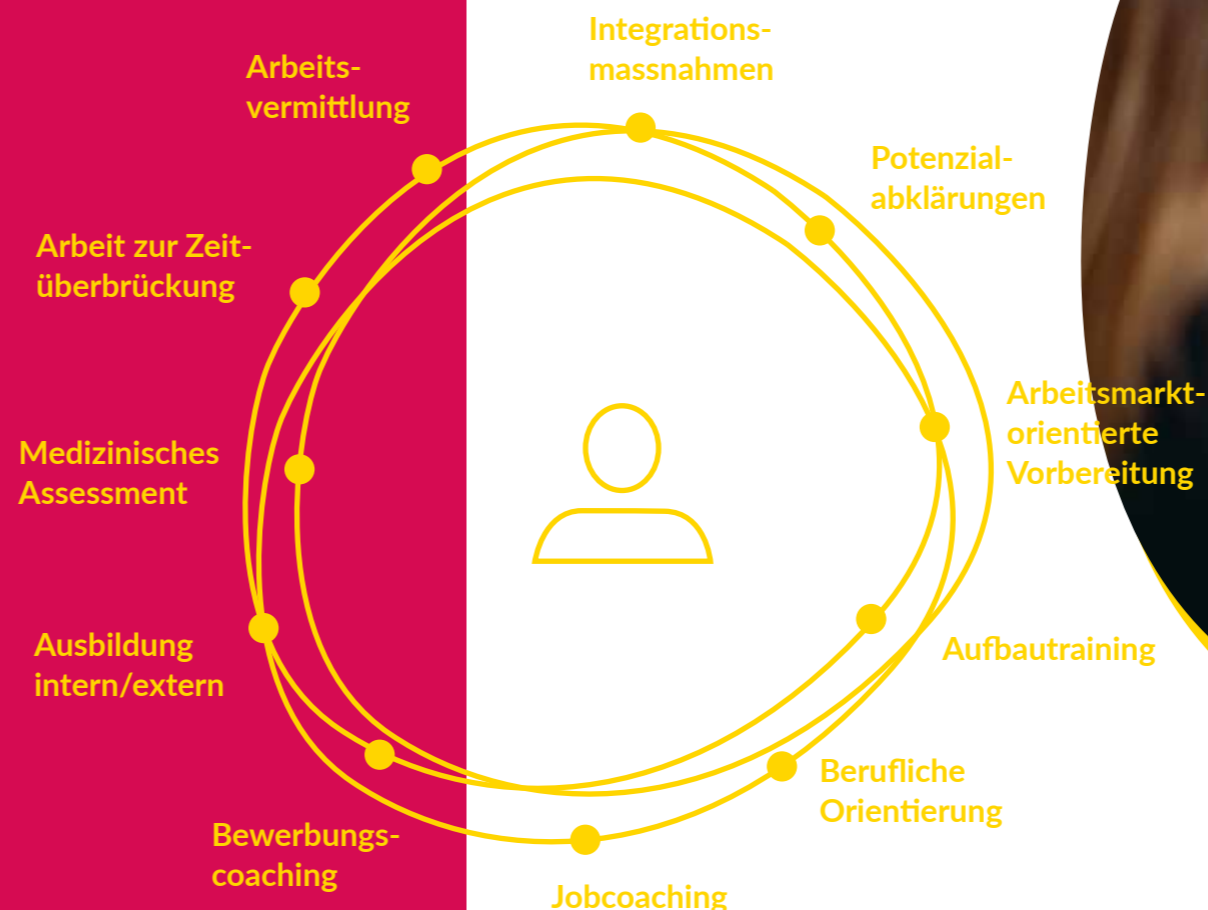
Integrationsmassnahmen

Potenzialabklärungen

Arbeitsmarktorientierte Vorbereitung

Aufbautraining

Berufliche Orientierung

Jobcoaching

Bewerbungscoaching

Ausbildung intern/extern

Medizinisches Assessment

Arbeit zur Zeitüberbrückung

Arbeitsvermittlung